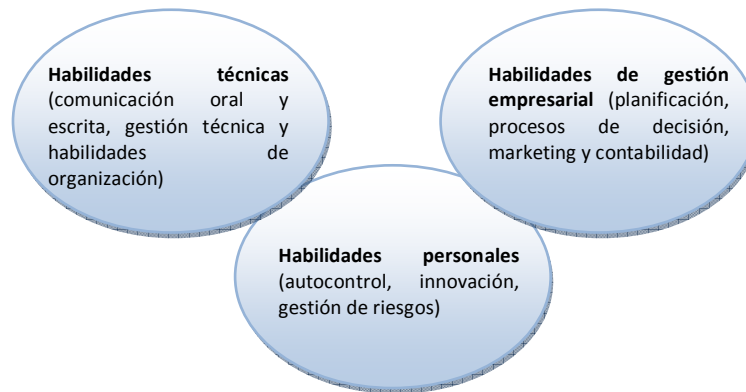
**Habilidades técnicas** (comunicación oral y escrita, gestión técnica y habilidades de organización)

**Habilidades de gestión empresarial** (planificación, procesos de decisión, marketing y contabilidad)

**Habilidades personales** (autocontrol, innovación, gestión de riesgos)